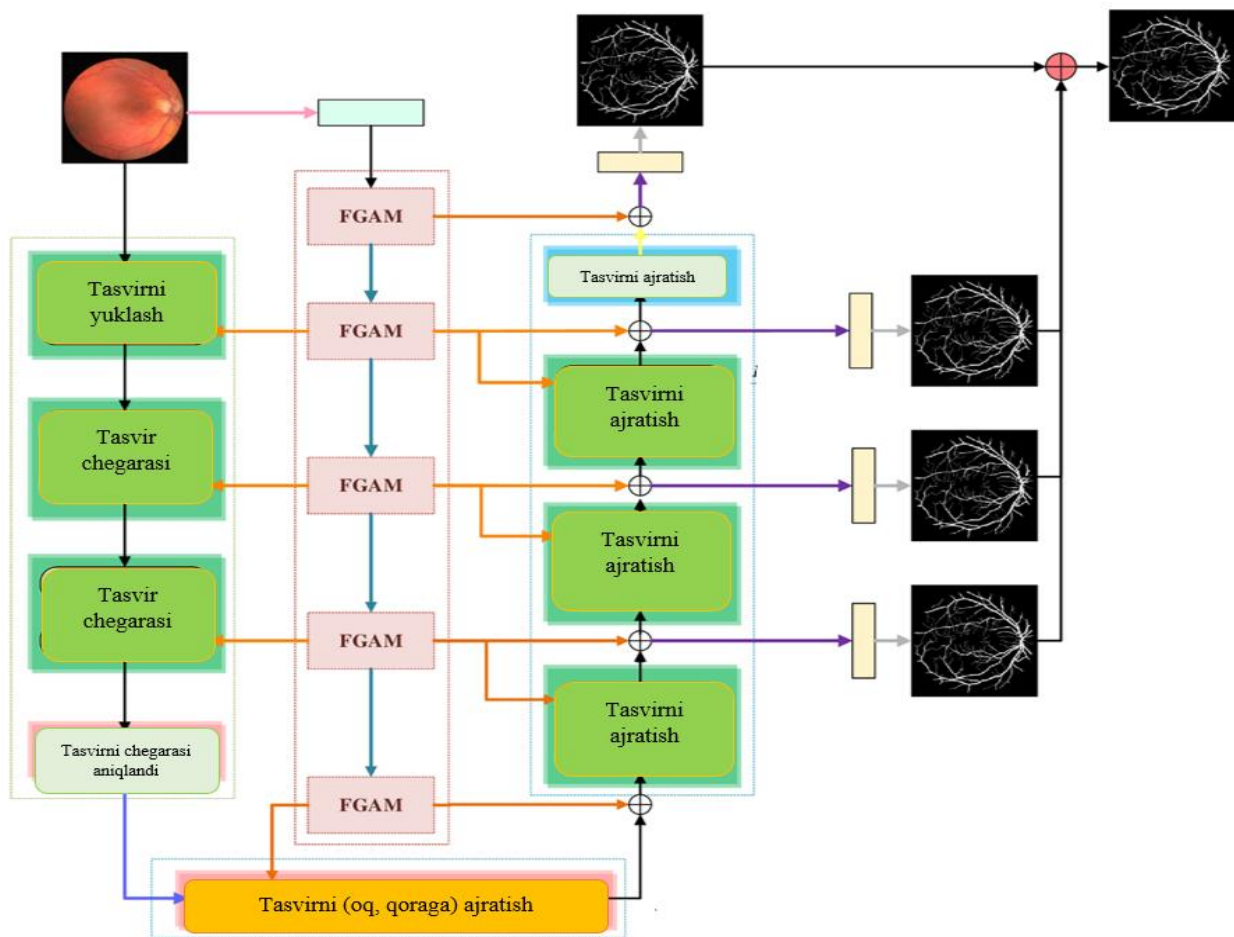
FGAM

Tasvirni ajratish

Tasvirni yuklash

FGAM

Tasvirni ajratish

Tasvir chegarasi

FGAM

Tasvirni ajratish

Tasvir chegarasi

FGAM

Tasvirni ajratish

Tasvirni chegarasi aniqlandi

FGAM

Tasvirni (oq, qoraga) ajratish